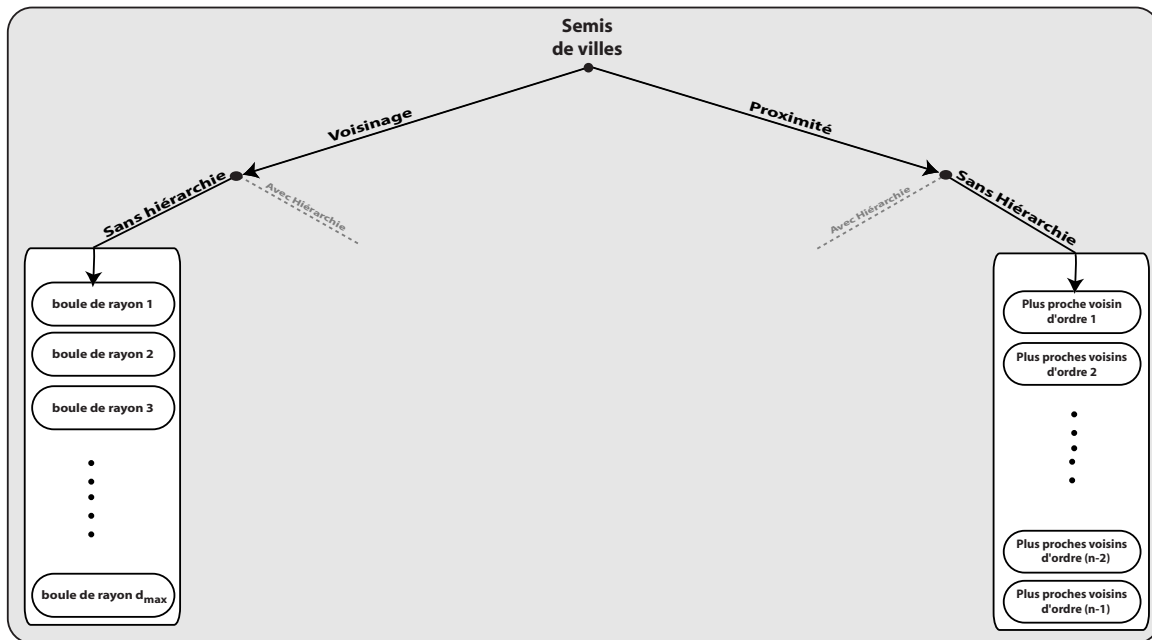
Semis de villes

Voisinage

Proximité

Sans hiérarchie

Avec Hiérarchie

Avec Hiérarchie

Sans Hiérarchie

boule de rayon 1

boule de rayon 2

boule de rayon 3

boule de rayon $d_{max}$

Plus proche voisin d'ordre 1

Plus proches voisins d'ordre 2

Plus proches voisins d'ordre (n-2)

Plus proches voisins d'ordre (n-1)